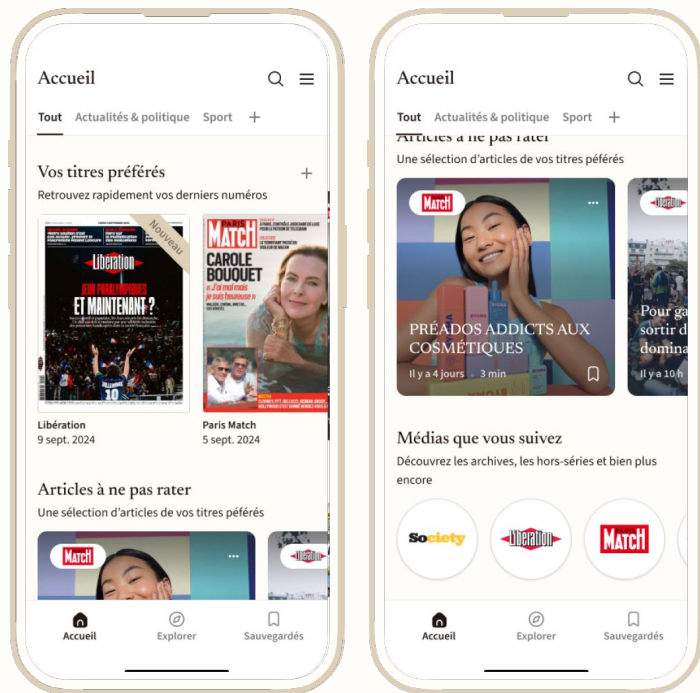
Accueil

Tout Actualités & politique Sport +

Vos titres préférés +

Retrouvez rapidement vos derniers numéros

Nouveau

Libération

JEUX PARALYMPIQUES ET MAINTENANT ?

PARIS MATCH

CAROLE BOUQUET

Libération
9 sept. 2024

Paris Match
5 sept. 2024

Articles à ne pas rater

Une sélection d'articles de vos titres préférés

MATCH

Libération

Accueil Explorer Sauvegardés

Accueil

Tout Actualités & politique Sport +

Articles à ne pas rater

Une sélection d'articles de vos titres préférés

MATCH

PRÉADOS ADDICTS AUX COSMÉTIQUES

Il y a 4 jours · 3 min

Libération

Pour ga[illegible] sortir d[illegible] domina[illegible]

Il y a 10 h

Médias que vous suivez

Découvrez les archives, les hors-séries et bien plus encore

Society

Libération

PARIS MATCH

Accueil Explorer Sauvegardés